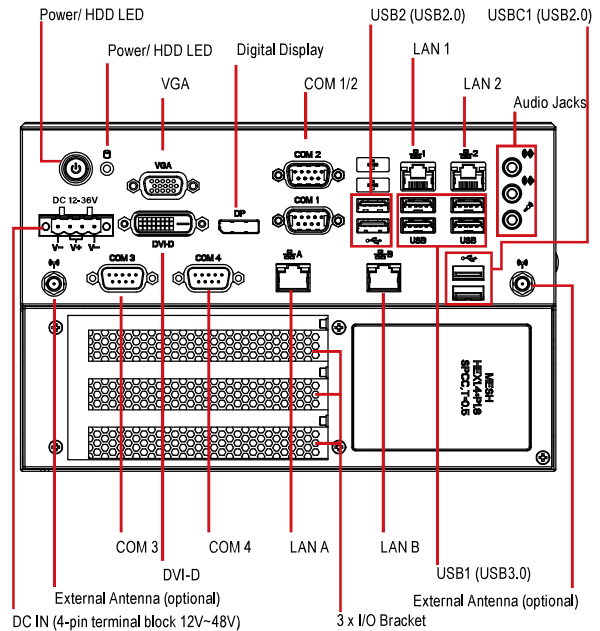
Power/ HDD LED

Power/ HDD LED

VGA

Digital Display

COM 1/2

USB2 (USB2.0)

LAN 1

USBC1 (USB2.0)

LAN 2

Audio Jacks

VGA

COM 2

DC 12-36V

DP

COM 1

V− V+ V−

DVI-D

USB

USB

COM 3

COM 4

A

B

MESH
HEX4-P1.8
SPC-T-0.5

COM 3

COM 4

LAN A

LAN B

DVI-D

USB1 (USB3.0)

External Antenna (optional)

External Antenna (optional)

DC IN (4-pin terminal block 12V~48V)

3 x I/O Bracket